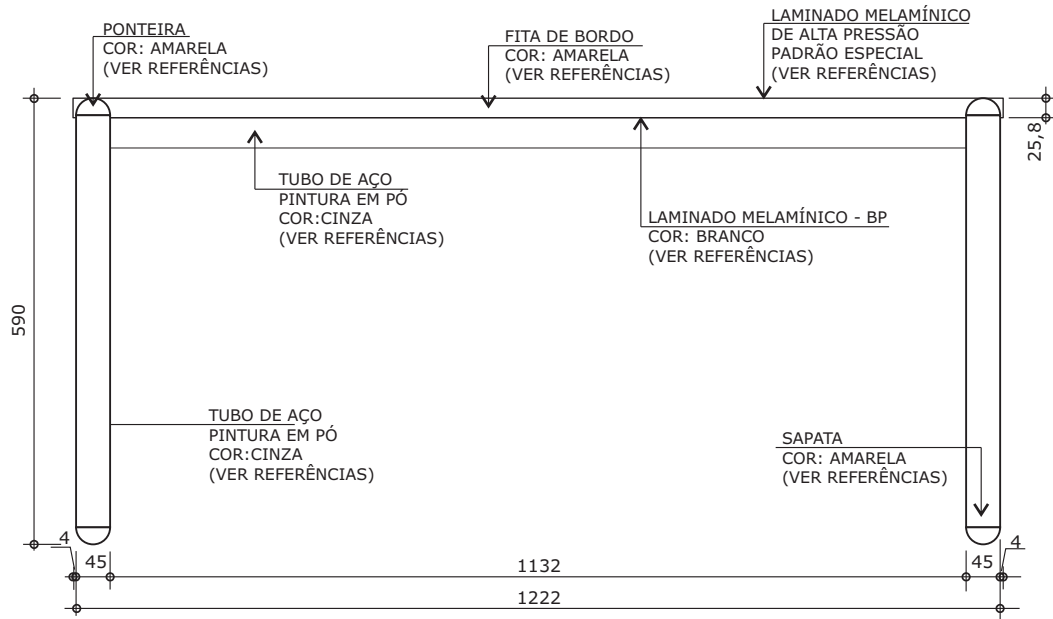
PONTEIRA
COR: AMARELA
(VER REFERÊNCIAS)

FITA DE BORDO
COR: AMARELA
(VER REFERÊNCIAS)

LAMINADO MELAMÍNICO
DE ALTA PRESSÃO
PADRÃO ESPECIAL
(VER REFERÊNCIAS)

25,8

TUBO DE AÇO
PINTURA EM PÓ
COR:CINZA
(VER REFERÊNCIAS)

LAMINADO MELAMÍNICO - BP
COR: BRANCO
(VER REFERÊNCIAS)

590

TUBO DE AÇO
PINTURA EM PÓ
COR:CINZA
(VER REFERÊNCIAS)

SAPATA
COR: AMARELA
(VER REFERÊNCIAS)

4
45
1132
45
4
1222